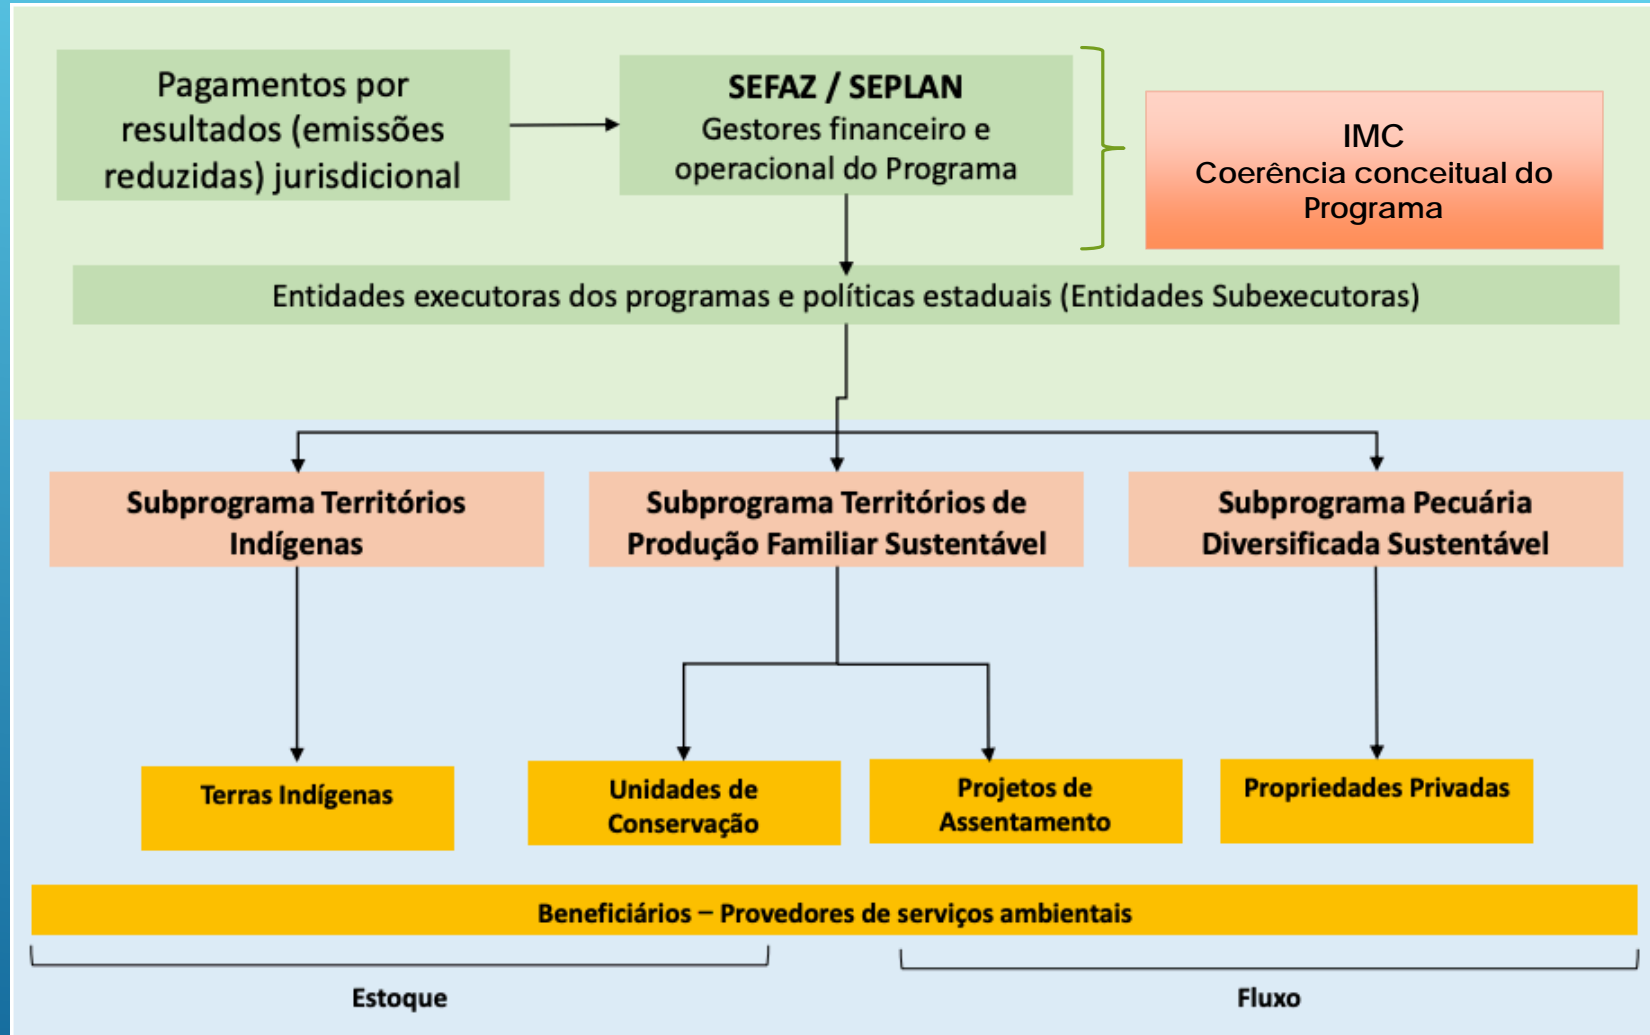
Pagamentos por resultados (emissões reduzidas) jurisdicional

**SEFAZ / SEPLAN**
Gestores financeiro e operacional do Programa

IMC
Coerência conceitual do Programa

Entidades executoras dos programas e políticas estaduais (Entidades Subexecutoras)

**Subprograma Territórios Indígenas**

**Subprograma Territórios de Produção Familiar Sustentável**

**Subprograma Pecuária Diversificada Sustentável**

**Terras Indígenas**

**Unidades de Conservação**

**Projetos de Assentamento**

**Propriedades Privadas**

**Beneficiários – Provedores de serviços ambientais**

**Estoque**

**Fluxo**